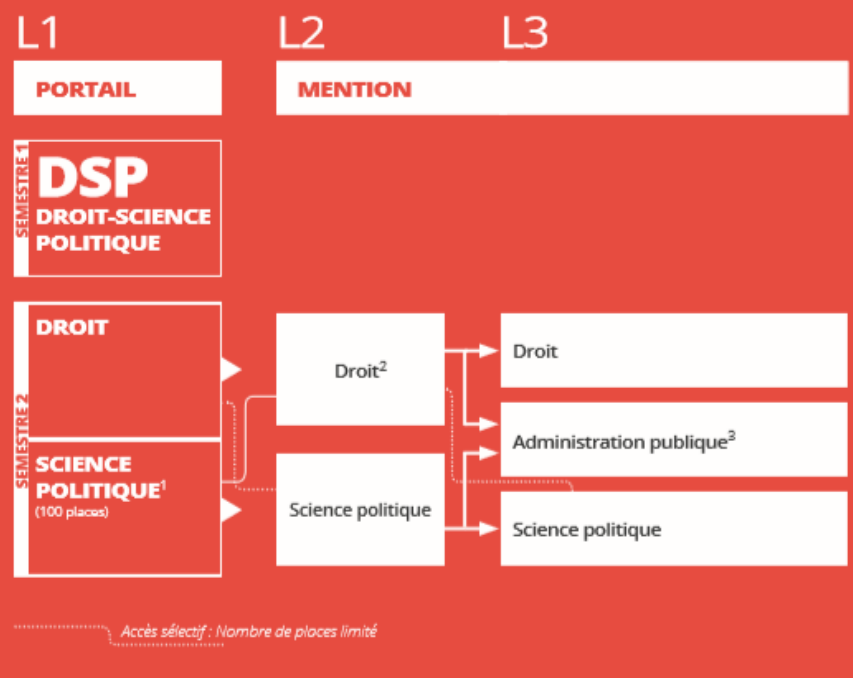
L1
L2
L3

PORTAIL
MENTION

SEMESTRE 1
DSP
DROIT-SCIENCE POLITIQUE

SEMESTRE 2
DROIT
SCIENCE POLITIQUE$^1$
(100 places)

Droit$^2$
Science politique

Droit
Administration publique$^3$
Science politique

Accès sélectif : Nombre de places limité